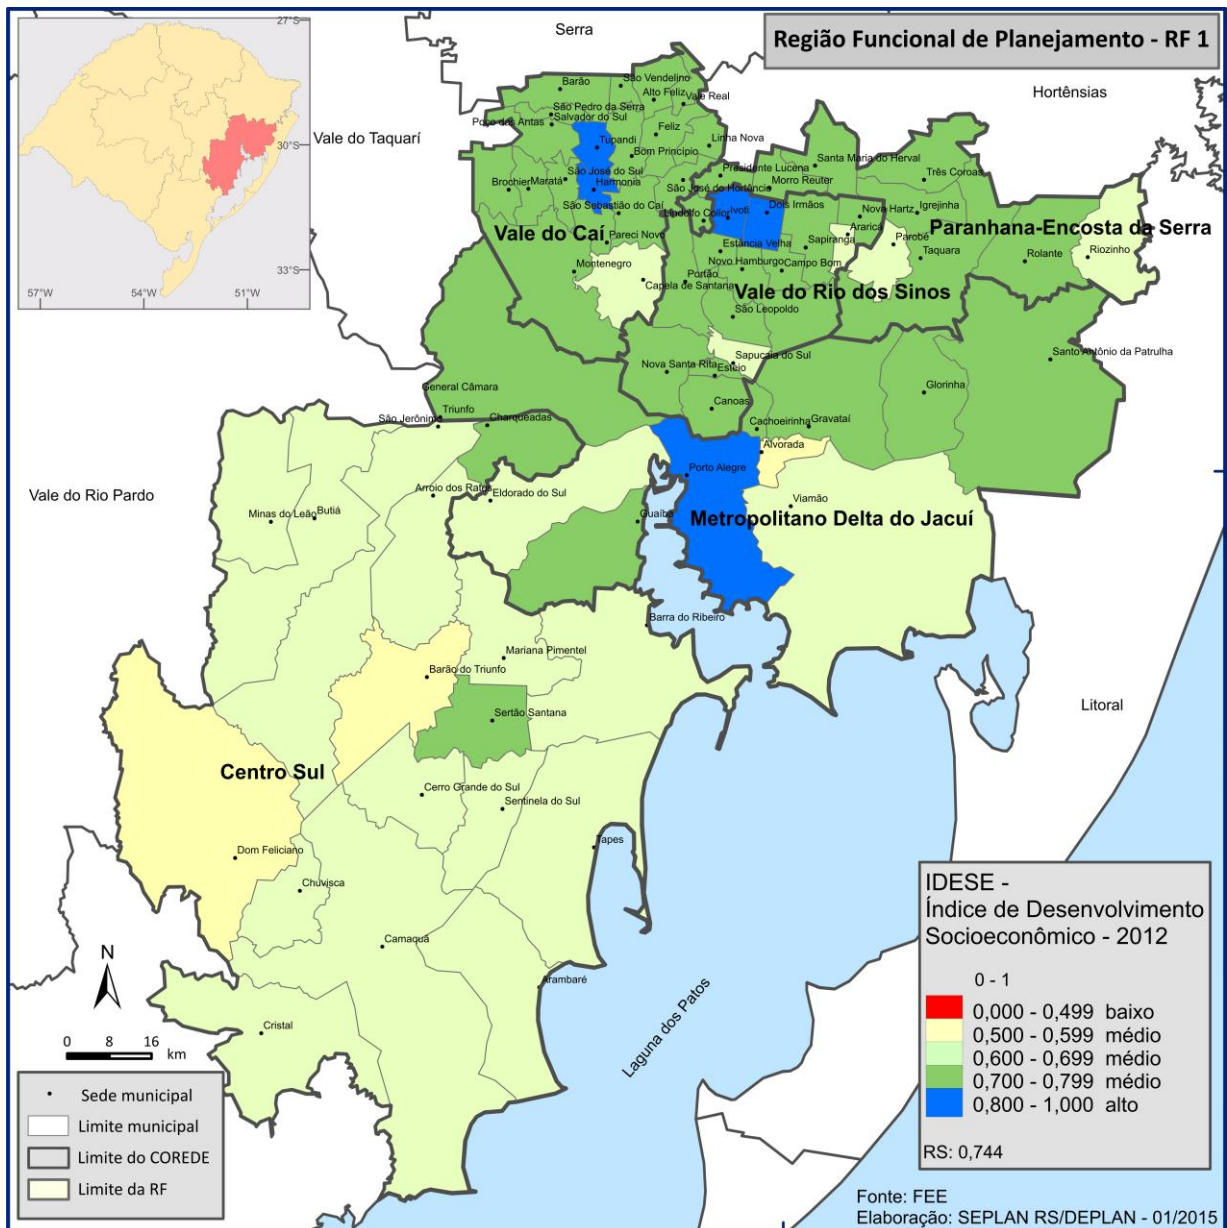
Região Funcional de Planejamento - RF 1

27°S
30°S
33°S
57°W
54°W
51°W

Serra
Hortênsias
Vale do Taquarí
Vale do Rio Pardo
Litoral

Vale do Caí
Vale do Rio dos Sinos
Paranhana-Encosta da Serra
Metropolitano Delta do Jacuí
Centro Sul

Barão
São Vendelino
Alto Feliz
Vale Real
São Pedro da Serra
Salvador do Sul
Poço das Antas
Tupandi
Feliz
Linha Nova
Bom Princípio
Presidente Lucena
Santa Maria do Herval
Brochier
Maratá
São José do Sul
Harmonia
São José do Hortêncio
Morro Reuter
Três Coroas
Igrejinha
São Sebastião do Caí
Lindolfo Collor
Ivoti
Dois Irmãos
Nova Hartz
Araricá
Parobé
Pareci Novo
Estância Velha
Sapiranga
Taquara
Riozinho
Rolante
Montenegro
Novo Hamburgo
Campo Bom
Portão
Capela de Santana
São Leopoldo
Sapucaia do Sul
Santo Antônio da Patrulha
Nova Santa Rita
Esteio
Glorinha
General Câmara
Canoas
Cachoeirinha
Gravataí
São Jerônimo
Triunfo
Charqueadas
Alvorada
Porto Alegre
Viamão
Arroio dos Ratos
Eldorado do Sul
Minas do Leão
Butiá
Guaíba
Barra do Ribeiro
Mariana Pimentel
Barão do Triunfo
Sertão Santana
Cerro Grande do Sul
Sentinela do Sul
Tapes
Dom Feliciano
Chuvisca
Camaquã
Arambaré
Cristal
Laguna dos Patos

N
0 8 16 km

Sede municipal
Limite municipal
Limite do COREDE
Limite da RF

IDESE -
Índice de Desenvolvimento Socioeconômico - 2012
0 - 1
0,000 - 0,499 baixo
0,500 - 0,599 médio
0,600 - 0,699 médio
0,700 - 0,799 médio
0,800 - 1,000 alto
RS: 0,744

Fonte: FEE
Elaboração: SEPLAN RS/DEPLAN - 01/2015